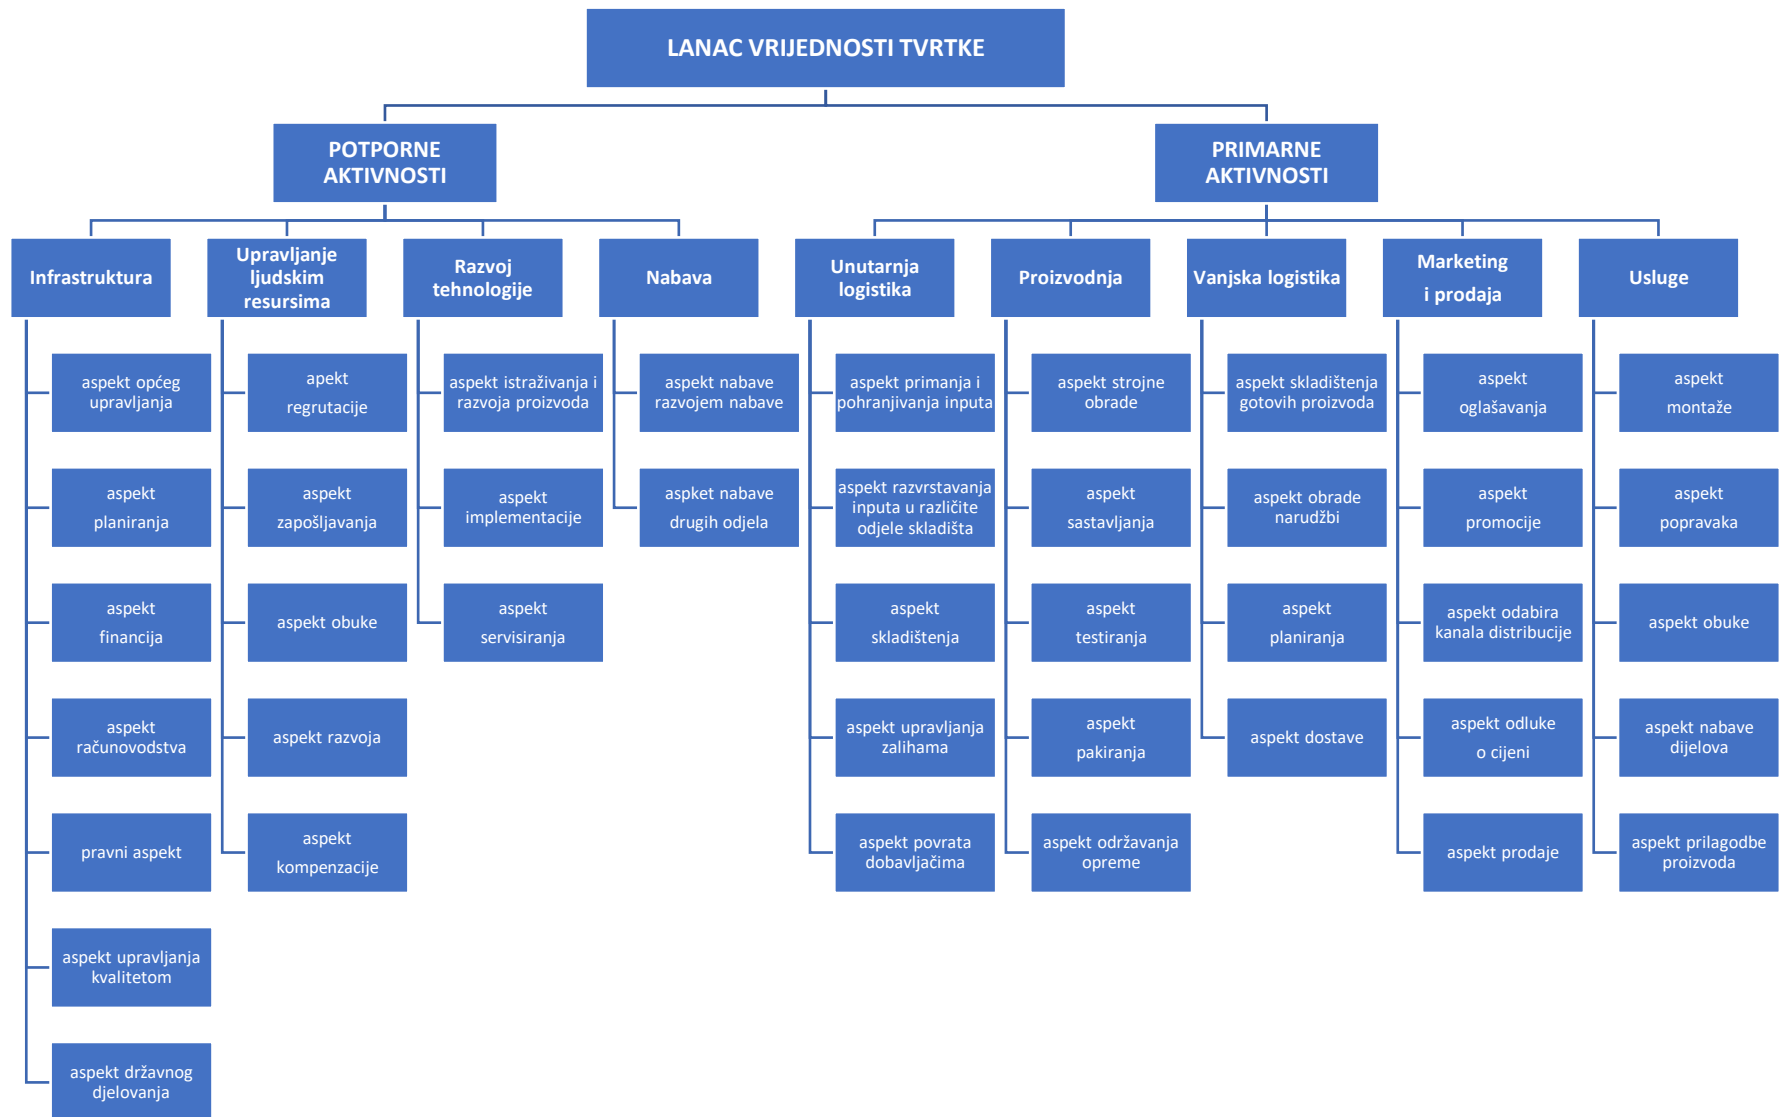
LANAC VRIJEDNOSTI TVRTKE

POTPORNE AKTIVNOSTI

PRIMARNE AKTIVNOSTI

Infrastruktura

aspekt općeg upravljanja

aspekt planiranja

aspekt financija

aspekt računovodstva

pravni aspekt

aspekt upravljanja kvalitetom

aspekt državnog djelovanja

Upravljanje ljudskim resursima

apekt regrutacije

aspekt zapošljavanja

aspekt obuke

aspekt razvoja

aspekt kompenzacije

Razvoj tehnologije

aspekt istraživanja i razvoja proizvoda

aspekt implementacije

aspekt servisiranja

Nabava

aspekt nabave razvojem nabave

aspket nabave drugih odjela

Unutarnja logistika

aspekt primanja i pohranjivanja inputa

aspekt razvrstavanja inputa u različite odjele skladišta

aspekt skladištenja

aspekt upravljanja zalihama

aspekt povrata dobavljačima

Proizvodnja

aspekt strojne obrade

aspekt sastavljanja

aspekt testiranja

aspekt pakiranja

aspekt održavanja opreme

Vanjska logistika

aspekt skladištenja gotovih proizvoda

aspekt obrade narudžbi

aspekt planiranja

aspekt dostave

Marketing i prodaja

aspekt oglašavanja

aspekt promocije

aspekt odabira kanala distribucije

aspekt odluke o cijeni

aspekt prodaje

Usluge

aspekt montaže

aspekt popravaka

aspekt obuke

aspekt nabave dijelova

aspekt prilagodbe proizvoda